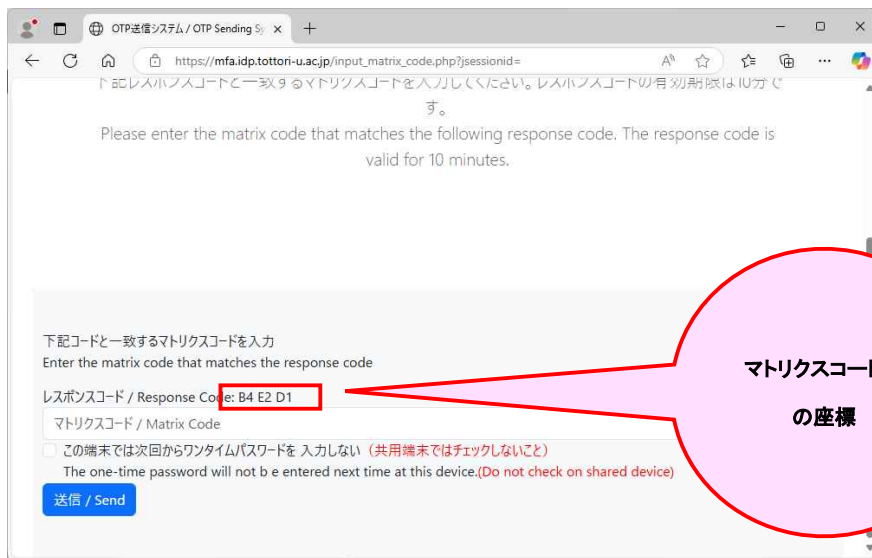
OTP送信システム / OTP Sending Sy ×

https://mfa.idp.tottori-u.ac.jp/input_matrix_code.php?jsessionid=

下記レスポンスコードと一致するマトリクスコードを入力してください。レスポンスコードの有効期限は10分です。

Please enter the matrix code that matches the following response code. The response code is valid for 10 minutes.

下記コードと一致するマトリクスコードを入力

Enter the matrix code that matches the response code

レスポンスコード / Response Code: B4 E2 D1

マトリクスコード / Matrix Code

この端末では次回からワンタイムパスワードを 入力しない（共用端末ではチェックしないこと）

The one-time password will not b e entered next time at this device.(Do not check on shared device)

送信 / Send

マトリクスコード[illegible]

の座標